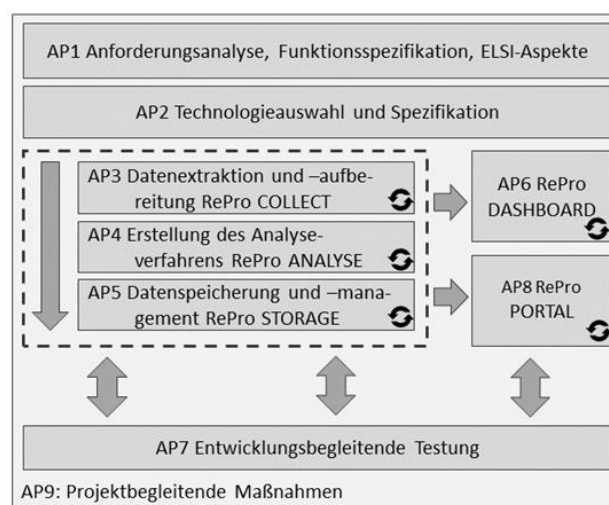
AP1 Anforderungsanalyse, Funktionsspezifikation, ELSI-Aspekte

AP2 Technologieauswahl und Spezifikation

AP3 Datenextraktion und –aufbereitung RePro COLLECT

AP4 Erstellung des Analyseverfahrens RePro ANALYSE

AP5 Datenspeicherung und –management RePro STORAGE

AP6 RePro DASHBOARD

AP8 RePro PORTAL

AP7 Entwicklungsbegleitende Testung

AP9: Projektbegleitende Maßnahmen